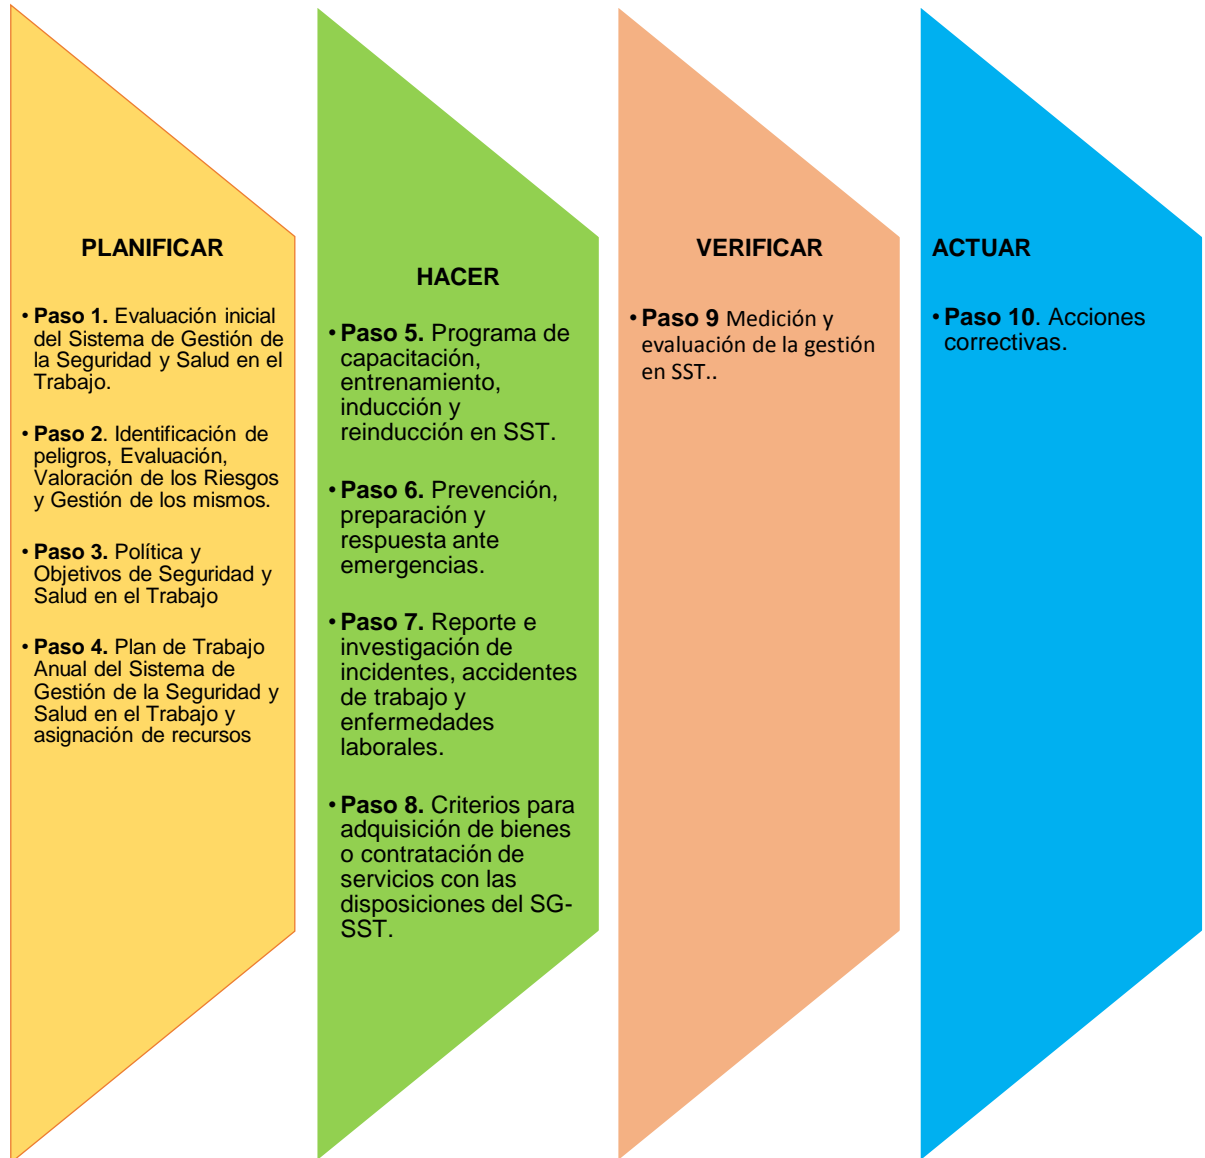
PLANIFICAR

• **Paso 1.** Evaluación inicial del Sistema de Gestión de la Seguridad y Salud en el Trabajo.

• **Paso 2**. Identificación de peligros, Evaluación, Valoración de los Riesgos y Gestión de los mismos.

• **Paso 3.** Política y Objetivos de Seguridad y Salud en el Trabajo

• **Paso 4.** Plan de Trabajo Anual del Sistema de Gestión de la Seguridad y Salud en el Trabajo y asignación de recursos

HACER

• **Paso 5.** Programa de capacitación, entrenamiento, inducción y reinducción en SST.

• **Paso 6.** Prevención, preparación y respuesta ante emergencias.

• **Paso 7.** Reporte e investigación de incidentes, accidentes de trabajo y enfermedades laborales.

• **Paso 8.** Criterios para adquisición de bienes o contratación de servicios con las disposiciones del SG-SST.

VERIFICAR

• **Paso 9** Medición y evaluación de la gestión en SST..

ACTUAR

• **Paso 10**. Acciones correctivas.